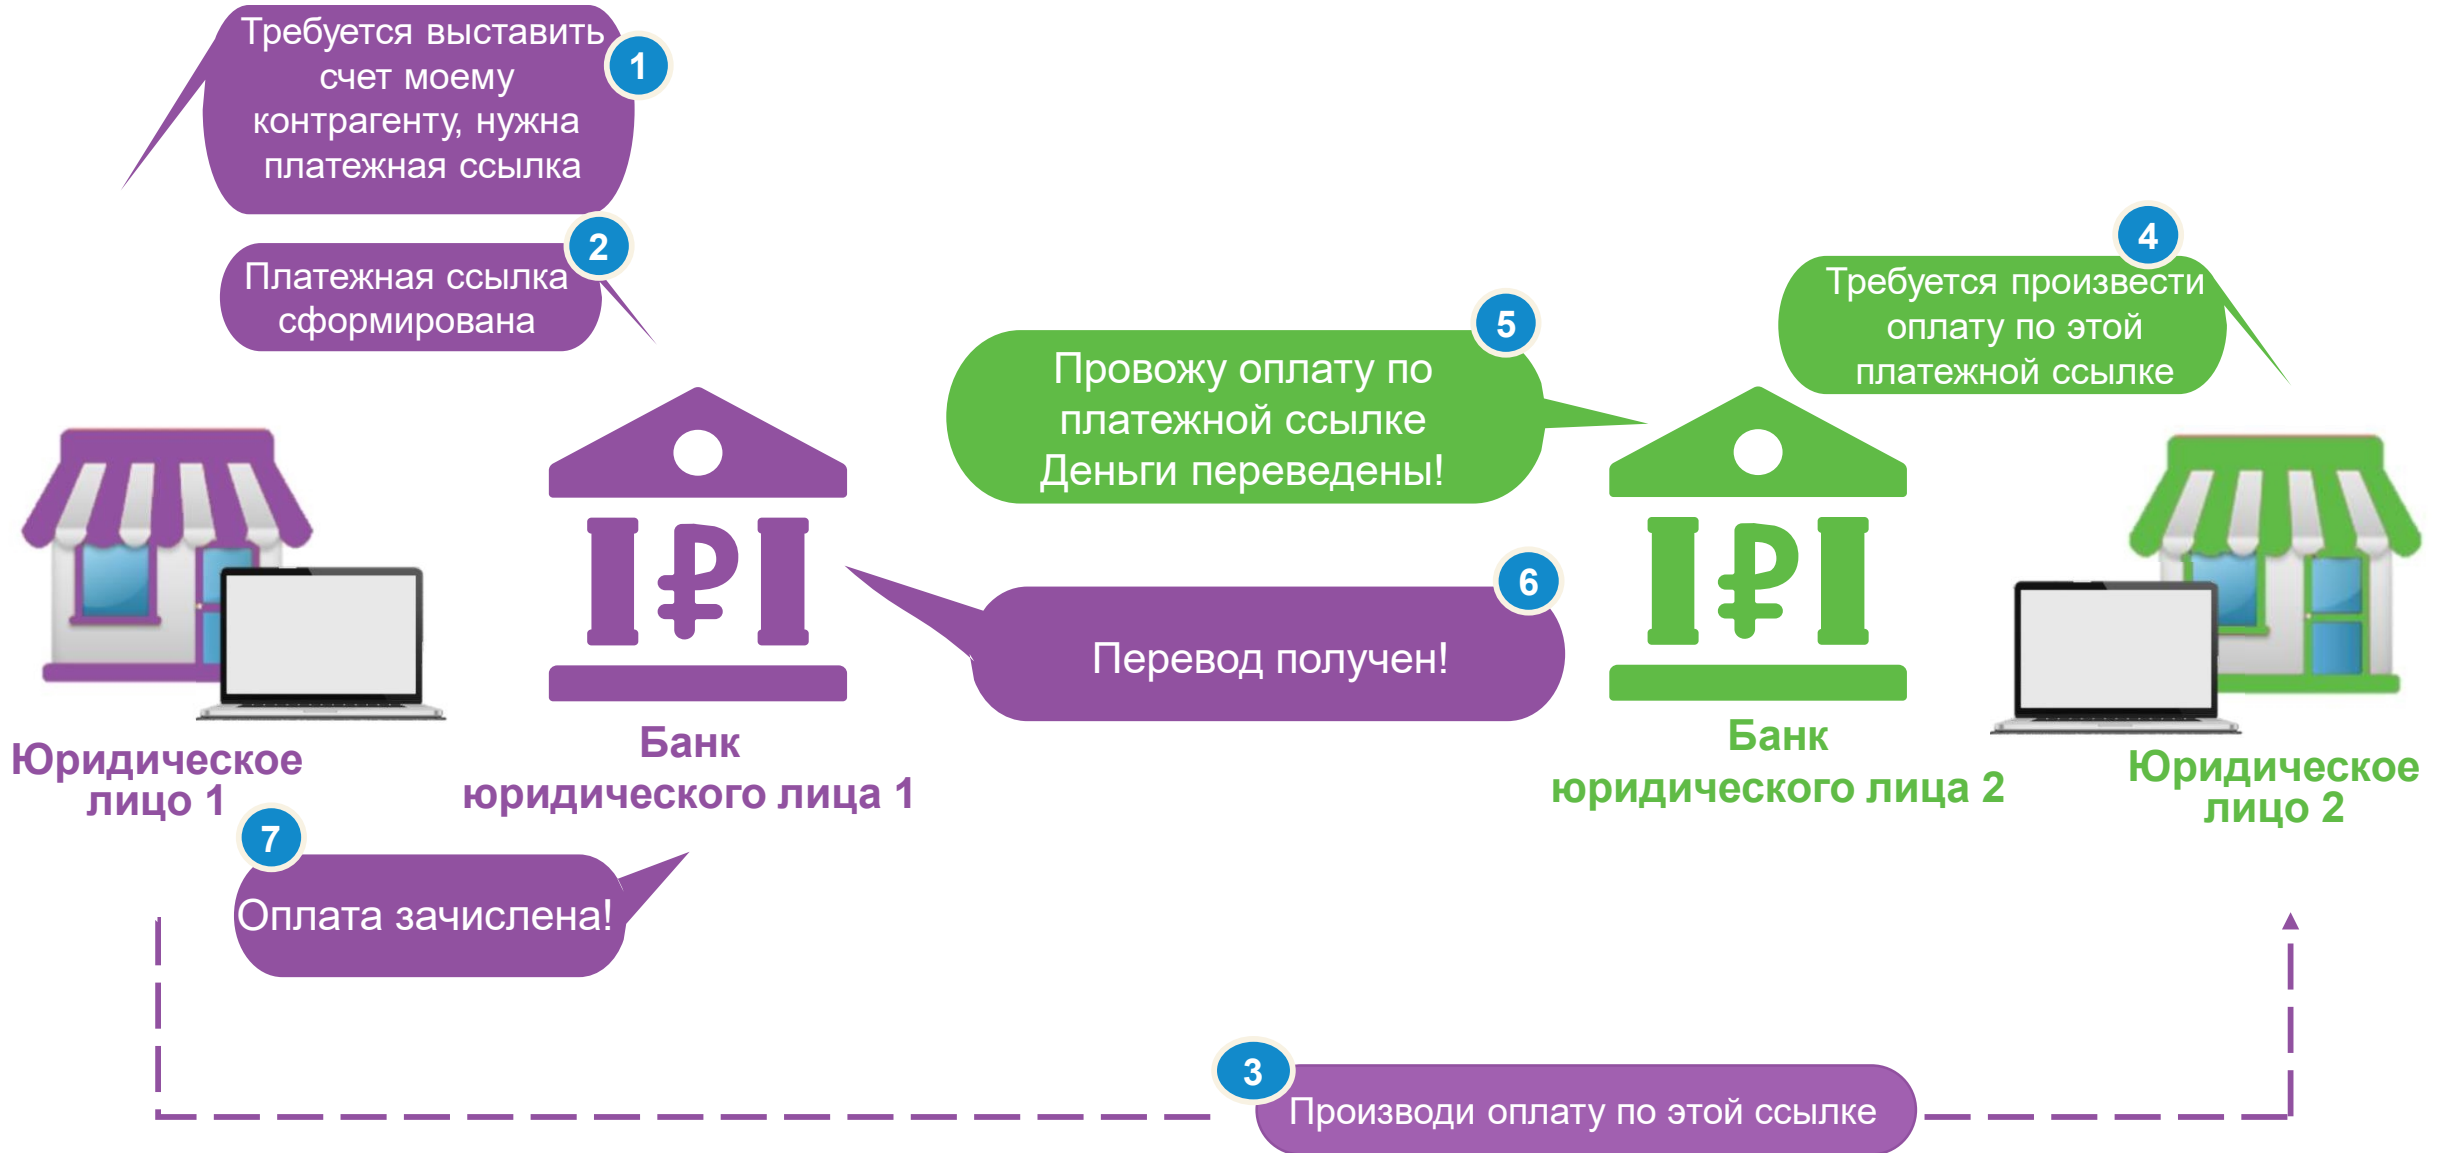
1
Требуется выставить счет моему контрагенту, нужна платежная ссылка

2
Платежная ссылка сформирована

5
Провожу оплату по платежной ссылке Деньги переведены!

4
Требуется произвести оплату по этой платежной ссылке

6
Перевод получен!

Юридическое лицо 1

Банк юридического лица 1

Банк юридического лица 2

Юридическое лицо 2

7
Оплата зачислена!

3
Производи оплату по этой ссылке